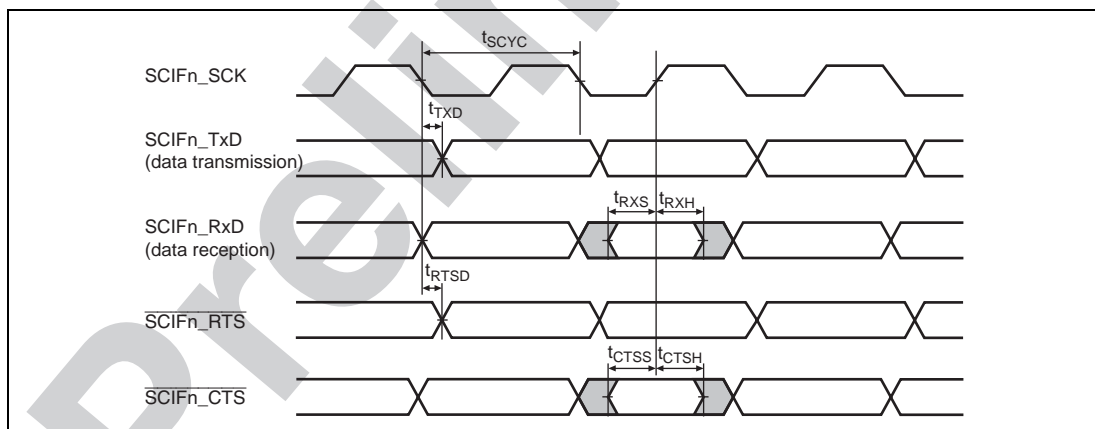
$t_{SCYC}$

SCIFn_SCK

$t_{TXD}$

SCIFn_TxD
(data transmission)

$t_{RXS}$ $t_{RXH}$

SCIFn_RxD
(data reception)

$t_{RTSD}$

$\overline{\text{SCIFn\_RTS}}$

$t_{CTSS}$ $t_{CTSH}$

$\overline{\text{SCIFn\_CTS}}$

Preli